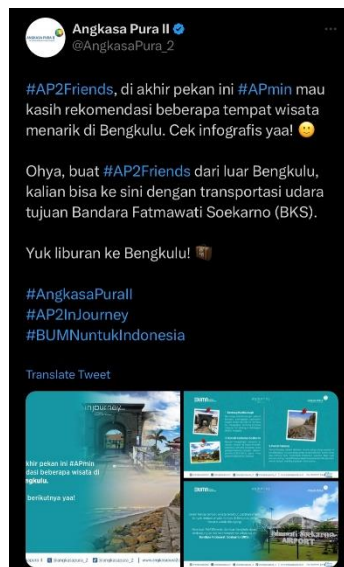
Angkasa Pura II
@AngkasaPura_2

#AP2Friends, di akhir pekan ini #APmin mau kasih rekomendasi beberapa tempat wisata menarik di Bengkulu. Cek infografis yaa! 🙂

Ohya, buat #AP2Friends dari luar Bengkulu, kalian bisa ke sini dengan transportasi udara tujuan Bandara Fatmawati Soekarno (BKS).

Yuk liburan ke Bengkulu! 🧳

#AngkasaPuraII
#AP2InJourney
#BUMNuntukIndonesia

Translate Tweet

InJourney
khir pekan ini #APmin
dasi beberapa wisata di
ngkulu.
berikutnya yaa!

BUMN

Fatmawati Soekarno
AIRPORT

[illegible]